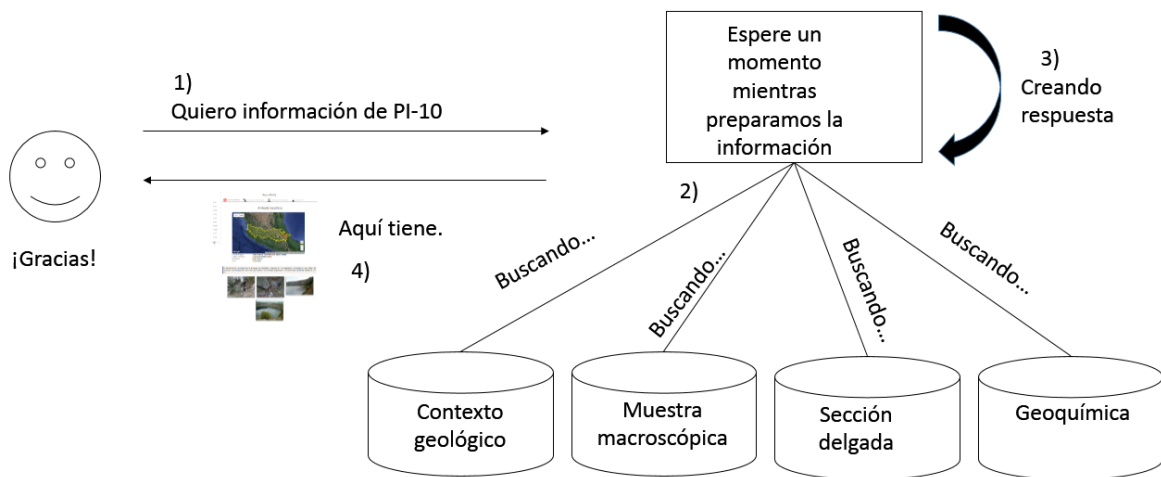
1)
Quiero información de PI-10

Espere un momento mientras preparamos la información

3)
Creando respuesta

2)

Aquí tiene.

4)

¡Gracias!

Buscando...

Buscando...

Buscando...

Buscando...

Contexto geológico

Muestra macroscópica

Sección delgada

Geoquímica